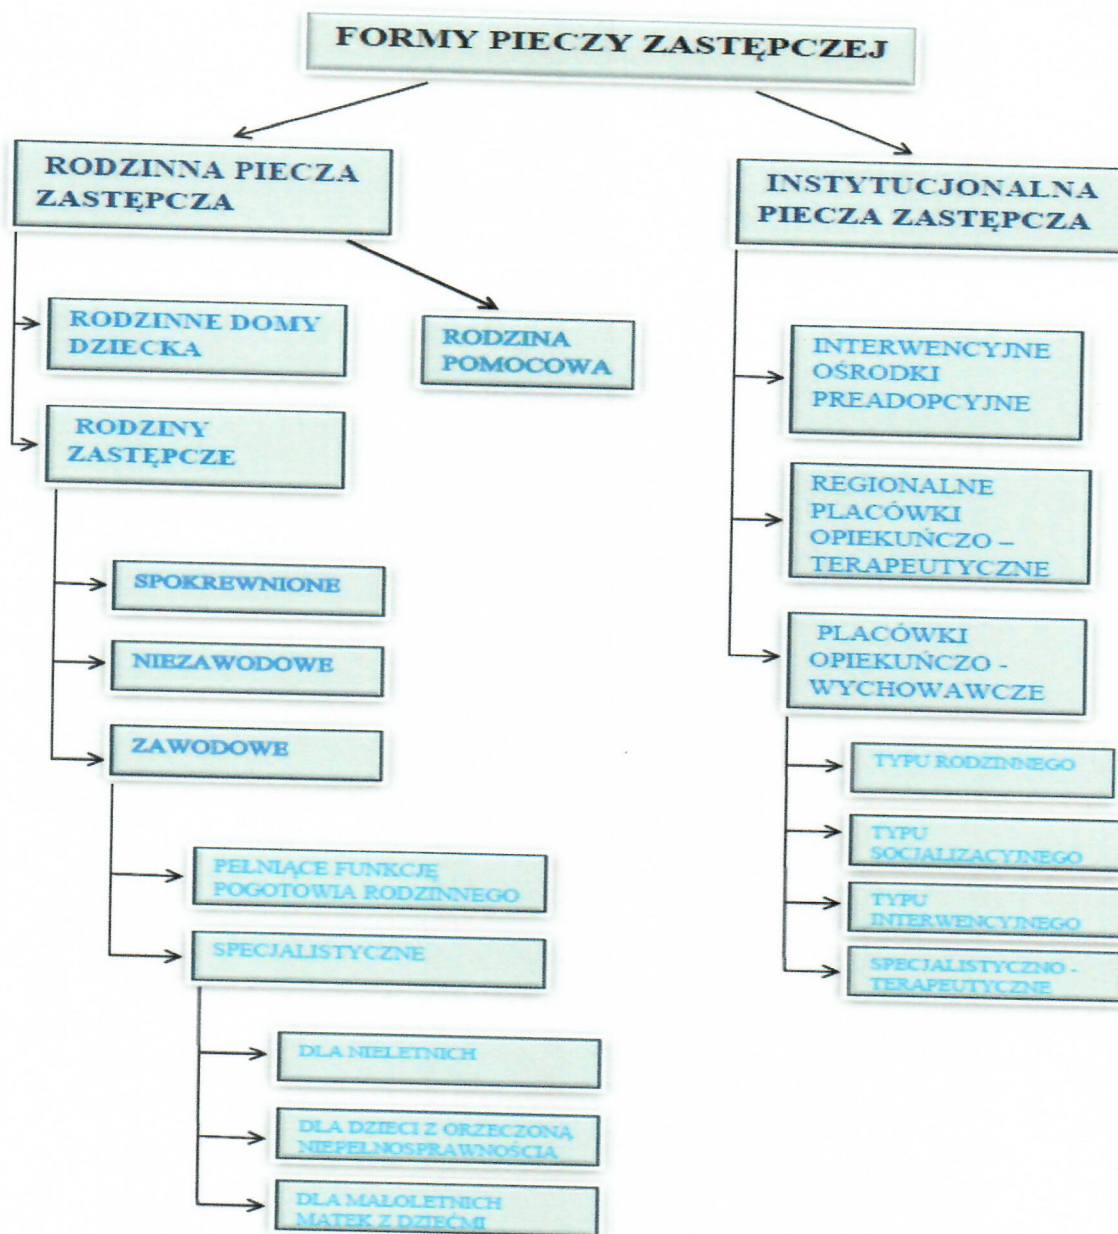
FORMY PIECZY ZASTĘPCZEJ

RODZINNA PIECZA ZASTĘPCZA

RODZINNE DOMY DZIECKA

RODZINA POMOCOWA

RODZINY ZASTĘPCZE

SPOKREWNIONE

NIEZAWODOWE

ZAWODOWE

PEŁNIĄCE FUNKCJĘ POGOTOWIA RODZINNEGO

SPECJALISTYCZNE

DLA NIELETNICH

DLA DZIECI Z ORZECZONĄ NIEPEŁNOSPRAWNOŚCIĄ

DLA MAŁOLETNICH MATEK Z DZIEĆMI

INSTYTUCJONALNA PIECZA ZASTĘPCZA

INTERWENCYJNE OŚRODKI PREADOPCYJNE

REGIONALNE PLACÓWKI OPIEKUŃCZO – TERAPEUTYCZNE

PLACÓWKI OPIEKUŃCZO - WYCHOWAWCZE

TYPU RODZINNEGO

TYPU SOCJALIZACYJNEGO

TYPU INTERWENCYJNEGO

SPECJALISTYCZNO - TERAPEUTYCZNE